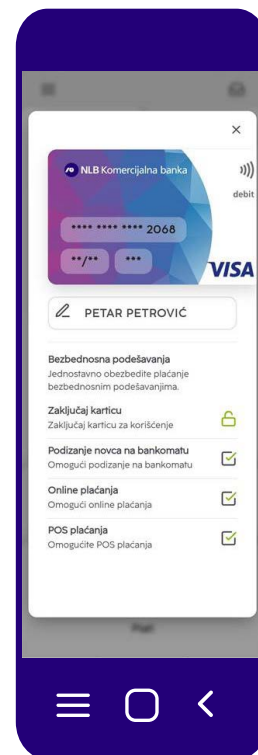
×

NLB Komercijalna banka

debit

**** **** **** 2068

**/** ***

VISA

PETAR PETROVIĆ

Bezbednosna podešavanja
Jednostavno obezbedite plaćanje bezbednosnim podešavanjima.

Zaključaj karticu
Zaključaj karticu za korišćenje

Podizanje novca na bankomatu
Omogući podizanje na bankomatu

Online plaćanja
Omogući online plaćanja

POS plaćanja
Omogućite POS plaćanja